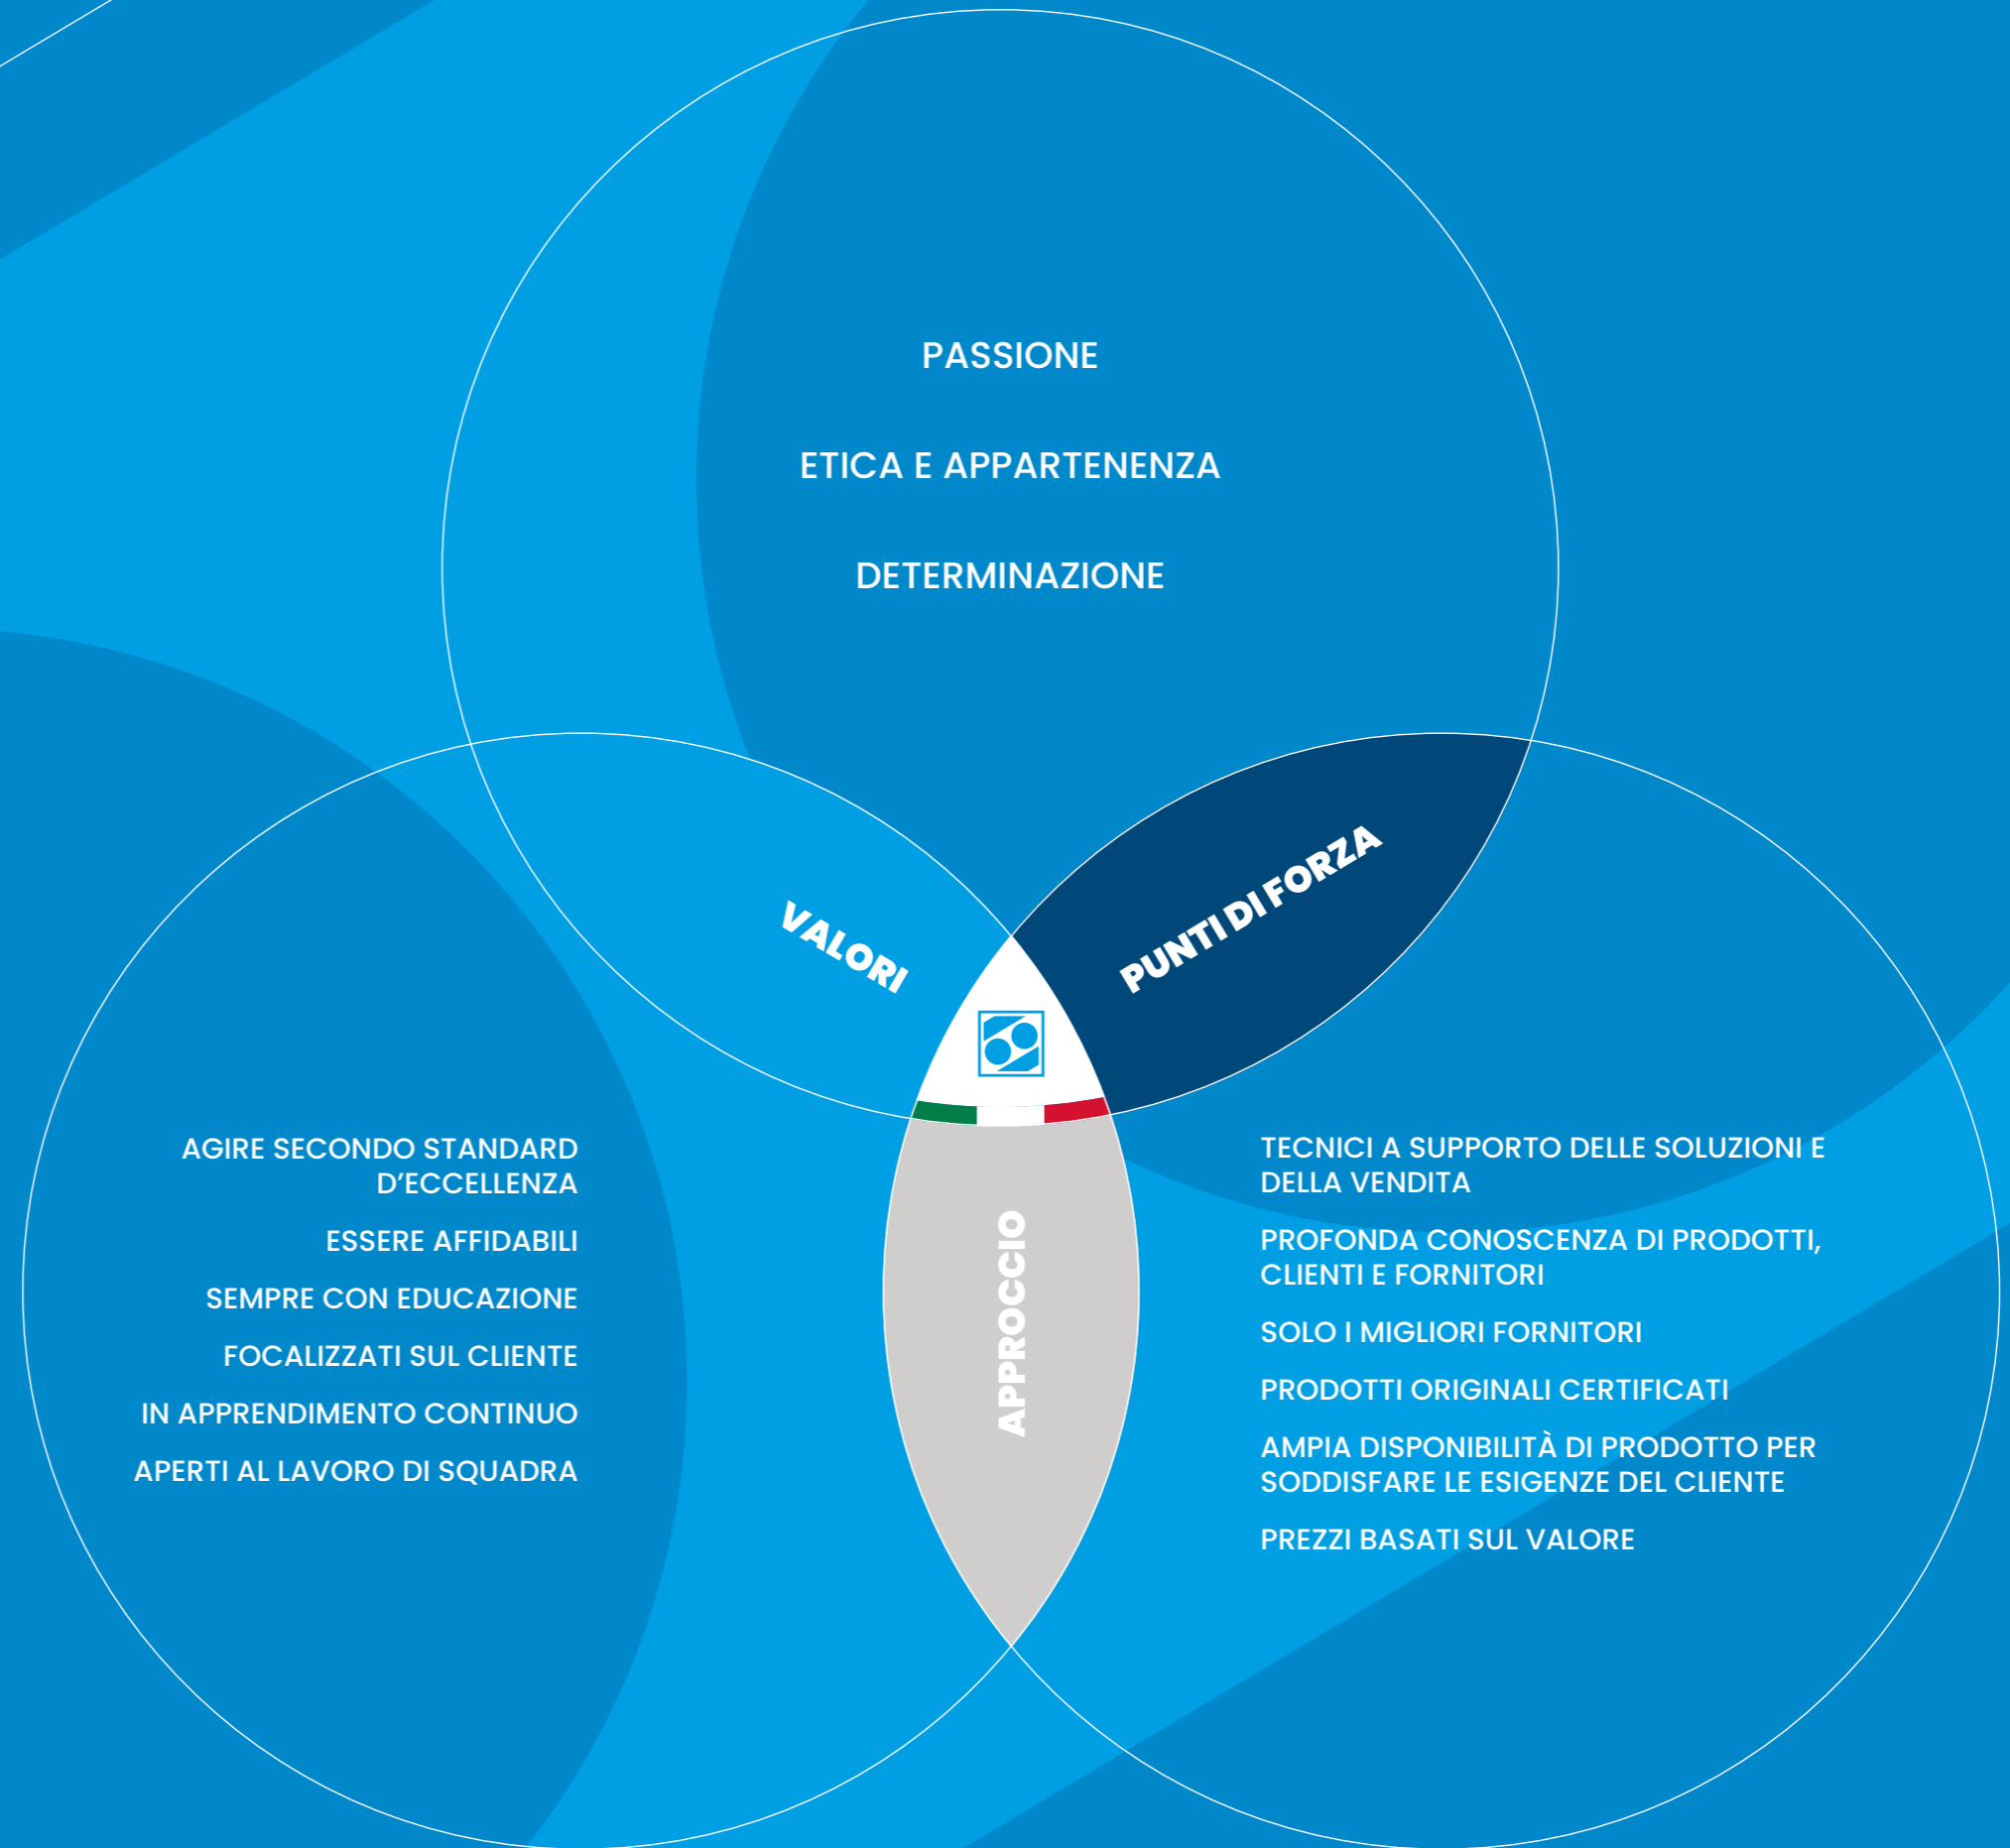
PASSIONE

ETICA E APPARTENENZA

DETERMINAZIONE

VALORI

PUNTI DI FORZA

APPROCCIO

AGIRE SECONDO STANDARD D'ECCELLENZA

ESSERE AFFIDABILI

SEMPRE CON EDUCAZIONE

FOCALIZZATI SUL CLIENTE

IN APPRENDIMENTO CONTINUO

APERTI AL LAVORO DI SQUADRA

TECNICI A SUPPORTO DELLE SOLUZIONI E DELLA VENDITA

PROFONDA CONOSCENZA DI PRODOTTI, CLIENTI E FORNITORI

SOLO I MIGLIORI FORNITORI

PRODOTTI ORIGINALI CERTIFICATI

AMPIA DISPONIBILITÀ DI PRODOTTO PER SODDISFARE LE ESIGENZE DEL CLIENTE

PREZZI BASATI SUL VALORE